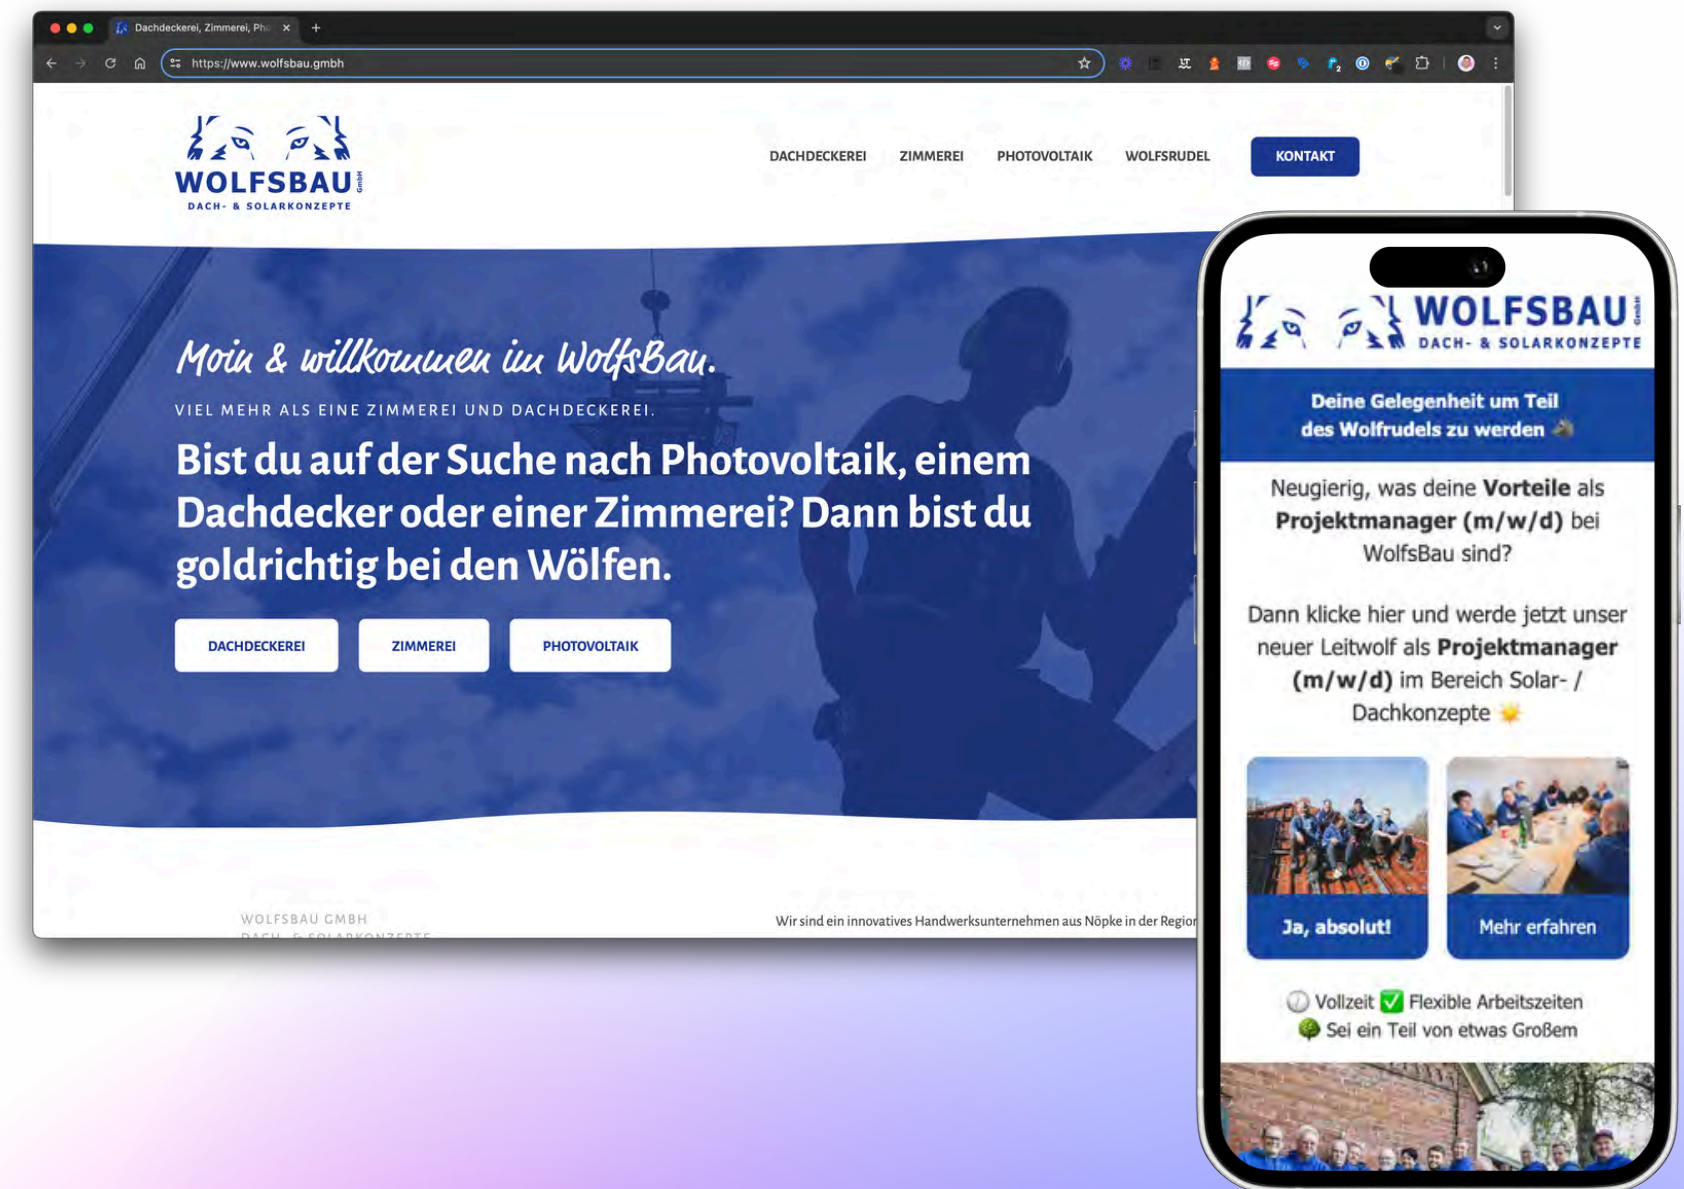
Dachdeckerei, Zimmerei, Ph

https://www.wolfsbau.gmbh

WOLFSBAU GmbH
DACH- & SOLARKONZEPTE

DACHDECKEREI ZIMMEREI PHOTOVOLTAIK WOLFSRUDEL KONTAKT

Moin & willkommen im WolfsBau.

VIEL MEHR ALS EINE ZIMMEREI UND DACHDECKEREI.

Bist du auf der Suche nach Photovoltaik, einem Dachdecker oder einer Zimmerei? Dann bist du goldrichtig bei den Wölfen.

DACHDECKEREI ZIMMEREI PHOTOVOLTAIK

WOLFSBAU GMBH
DACH- & SOLARKONZEPTE

Wir sind ein innovatives Handwerksunternehmen aus Nöpke in der Region

WOLFSBAU GmbH
DACH- & SOLARKONZEPTE

Deine Gelegenheit um Teil des Wolfrudels zu werden

Neugierig, was deine **Vorteile** als **Projektmanager (m/w/d)** bei WolfsBau sind?

Dann klicke hier und werde jetzt unser neuer Leitwolf als **Projektmanager (m/w/d)** im Bereich Solar- / Dachkonzepte

Ja, absolut!

Mehr erfahren

Vollzeit ✅ Flexible Arbeitszeiten
Sei ein Teil von etwas Großem